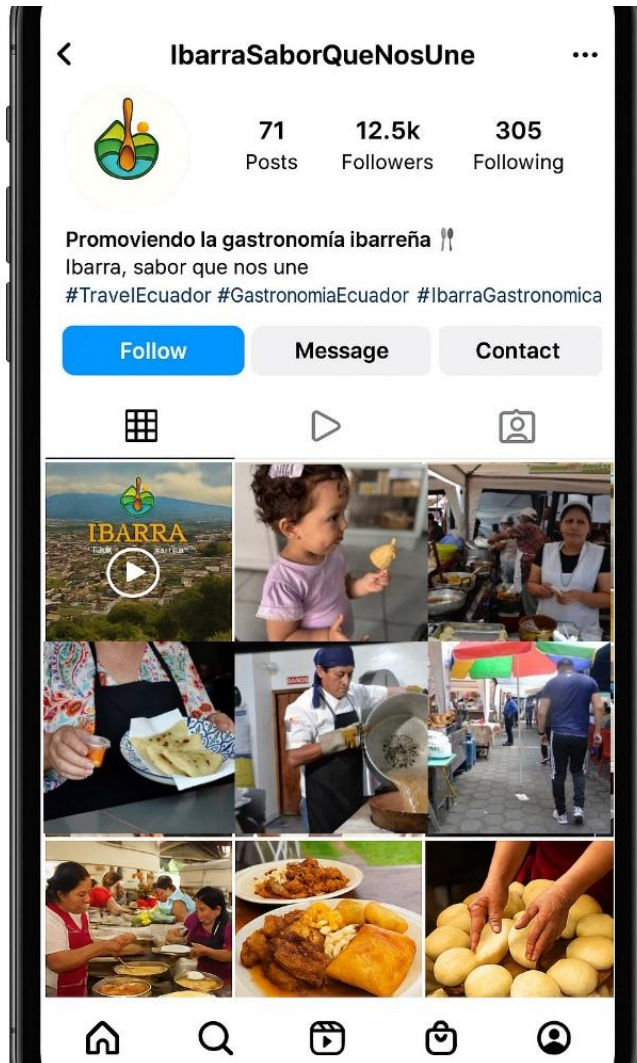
IbarraSaborQueNosUne

71
Posts

12.5k
Followers

305
Following

Promoviendo la gastronomía ibarreña 🍴
Ibarra, sabor que nos une
#TravelEcuador #GastronomiaEcuador #IbarraGastronomica

Follow

Message

Contact

IBARRA

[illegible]

BAÑOS